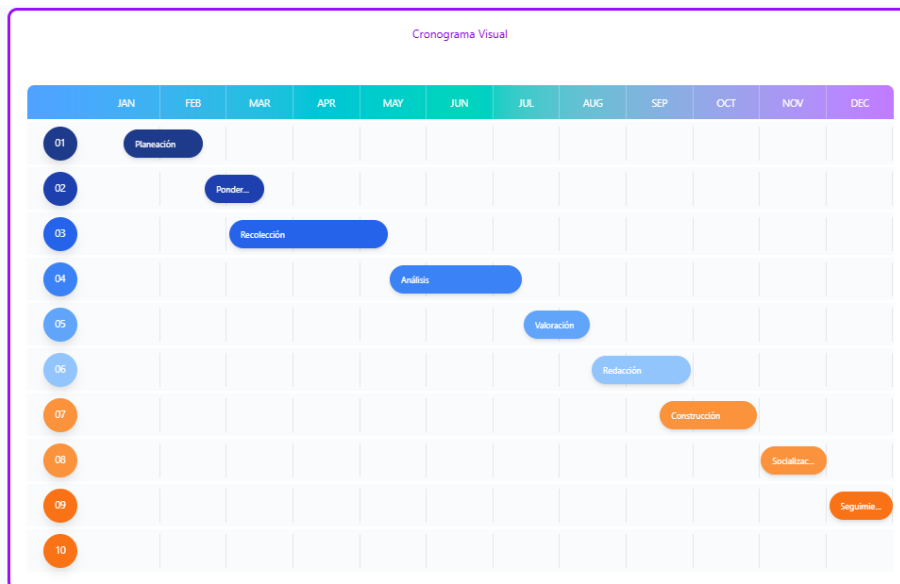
Cronograma Visual

| | JAN | FEB | MAR | APR | MAY | JUN | JUL | AUG | SEP | OCT | NOV | DEC |
|---|---|---|---|---|---|---|---|---|---|---|---|---|
| 01 | Planeación | | | | | | | | | | | |
| 02 | | Ponder... | | | | | | | | | | |
| 03 | | | Recolección | | | | | | | | | |
| 04 | | | | | Análisis | | | | | | | |
| 05 | | | | | | | Valoración | | | | | |
| 06 | | | | | | | | Redacción | | | | |
| 07 | | | | | | | | | Construcción | | | |
| 08 | | | | | | | | | | | Socializac... | |
| 09 | | | | | | | | | | | | Seguimie... |
| 10 | | | | | | | | | | | | |